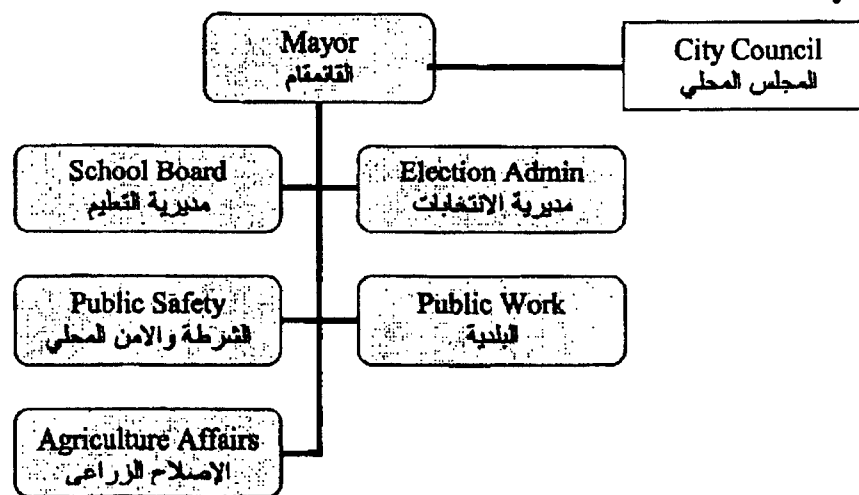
Mayor
القائمقام

City Council
المجلس المحلي

School Board
مديرية التعليم

Election Admin
مديرية الانتخابات

Public Safety
الشرطة والامن المحلي

Public Work
البلدية

Agriculture Affairs
الاصلاح الزراعى